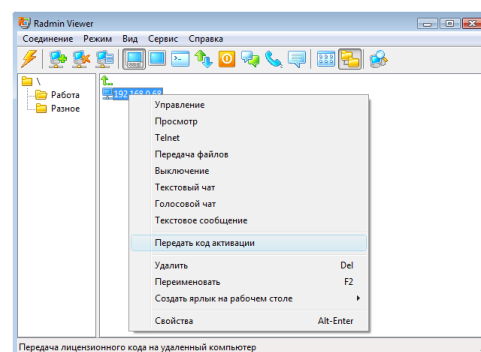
Radmin Viewer

Соединение Режим Вид Сервис Справка

\
Работа
Разное

192.168.0.68

Управление
Просмотр
Telnet
Передача файлов
Выключение
Текстовый чат
Голосовой чат
Текстовое сообщение
Передать код активации
Удалить Del
Переименовать F2
Создать ярлык на рабочем столе
Свойства Alt-Enter

Передача лицензионного кода на удаленный компьютер